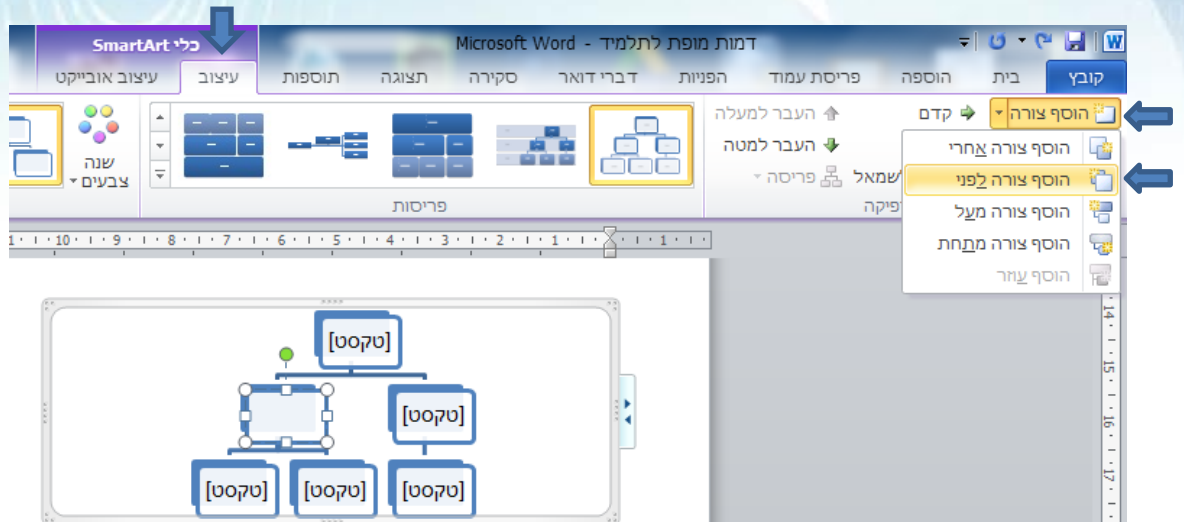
Microsoft Word - דמות מופת לתלמיד

כלי SmartArt

קובץ בית הוספה פריסת עמוד הפניות דברי דואר סקירה תצוגה תוספות עיצוב עיצוב אובייקט

הוסף צורה
קדם
העבר למעלה
העבר למטה
שמאל
פריסה
פיקה

הוסף צורה אחרי
הוסף צורה לפני
הוסף צורה מעל
הוסף צורה מתחת
הוסף עוזר

פריסות

שנה צבעים

1 · 2 · 3 · 4 · 5 · 6 · 7 · 8 · 9 · 10 · 1 · 1

14 15 16 17

[טקסט]
[טקסט]
[טקסט]
[טקסט]
[טקסט]